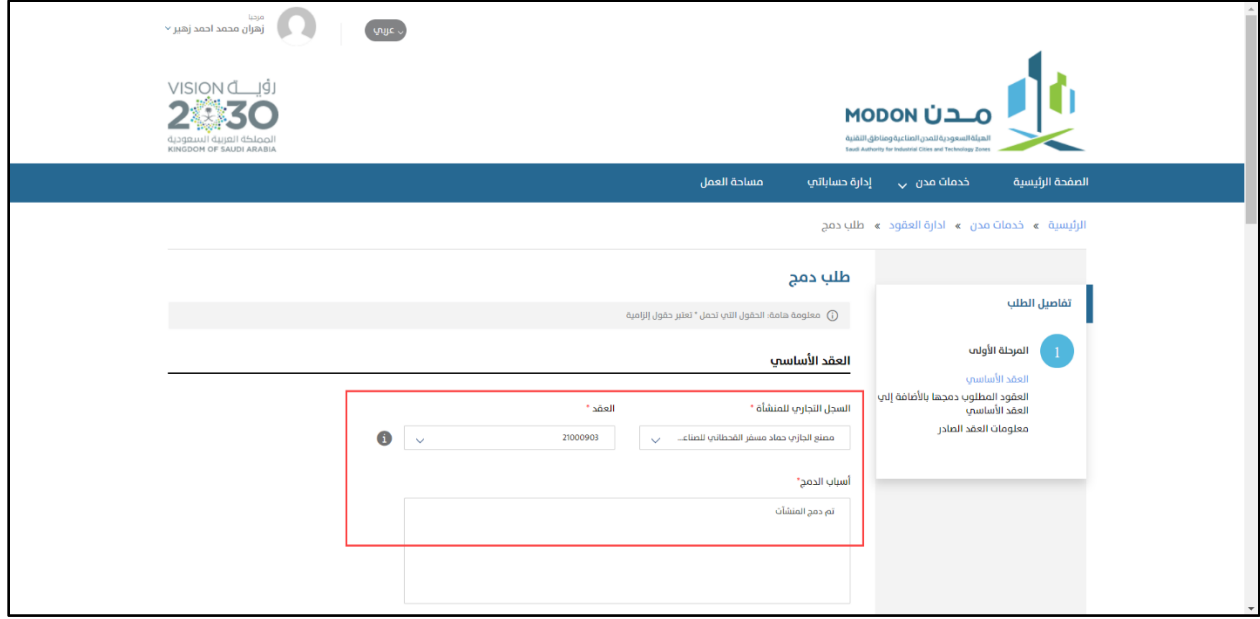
مرحبا
زهران محمد احمد زهير

عربي

VISION رؤية 2030
المملكة العربية السعودية
KINGDOM OF SAUDI ARABIA

MODON مدن
الهيئة السعودية للمدن الصناعية ومناطق التقنية
Saudi Authority for Industrial Cities and Technology Zones

الصفحة الرئيسية
خدمات مدن
إدارة حساباتي
مساحة العمل

الرئيسية » خدمات مدن » ادارة العقود » طلب دمج

طلب دمج

معلومة هامة: الحقول التي تحمل * تعتبر حقول إلزامية

العقد الأساسي

السجل التجاري للمنشأة *
مصنع الحازمي حماد مسفر القحطاني للصناع...

العقد *
21000903

أسباب الدمج*
تم دمج المنشآت

تفاصيل الطلب

1
المرحلة الأولى
العقد الأساسي
العقود المطلوب دمجها بالأضافة إلى العقد الأساسي
معلومات العقد الصادر